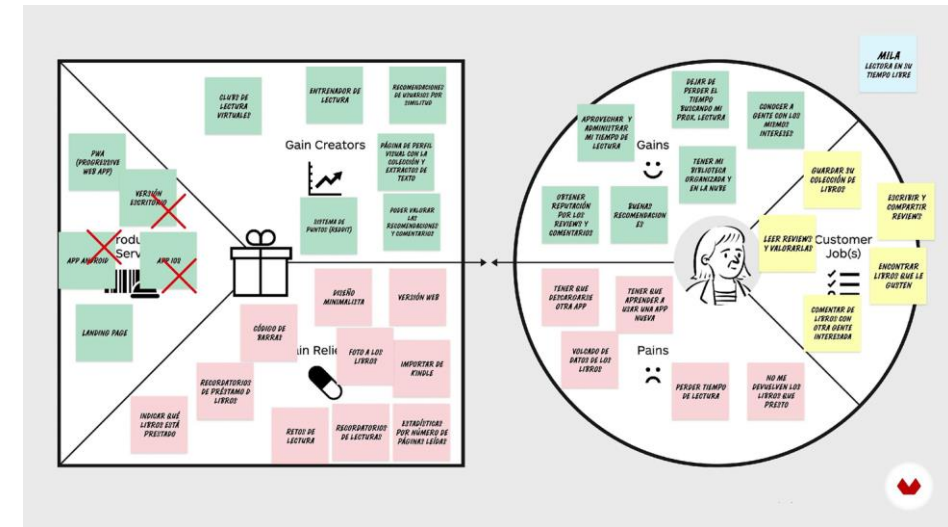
MILA
LECTURA EN SU TIEMPO LIBRE

CLUB DE LECTURA VIRTUALES

ENTRENADOR DE LECTURA

RECOMENDACIONES DE USUARIOS POR SIMILITUD

PWA (PROGRESSIVE WEB APP)

Gain Creators

PÁGINA DE PERFIL VISUAL CON LA COLECCIÓN Y EXTRACTOS DE TEXTO

VERSIÓN ESCRITORIO

SISTEMA DE PUNTOS (REDDIT)

PODER VALORAR LAS RECOMENDACIONES Y COMENTARIOS

APP ANDROID

APP IOS

Produ Serv

LANDING PAGE

DISEÑO MINIMALISTA

VERSIÓN WEB

CÓDIGO DE BARRAS

Gain Relie

FOTO A LOS LIBROS

IMPORTAR DE KINDLE

RECORDATORIOS DE PRÉSTAMO D LIBROS

INDICAR QUÉ LIBROS ESTÁ PRESTADO

RETOS DE LECTURA

RECORDATORIOS DE LECTURAS

ESTADÍSTICAS POR NÚMERO DE PÁGINAS LEÍDAS

DEJAR DE PERDER EL TIEMPO BUSCANDO MI PROX. LECTURA

APROVECHAR Y ADMINISTRAR MI TIEMPO DE LECTURA

Gains

CONOCER A GENTE CON LOS MISMOS INTERESES

TENER MI BIBLIOTECA ORGANIZADA Y EN LA NUBE

OBTENER REPUTACIÓN POR LOS REVIEWS Y COMENTARIOS

BUENAS RECOMENDACIONES

GUARDAR SU COLECCIÓN DE LIBROS

ESCRIBIR Y COMPARTIR REVIEWS

LEER REVIEWS Y VALORARLAS

Customer Job(s)

ENCONTRAR LIBROS QUE LE GUSTEN

TENER QUE DESCARGARSE OTRA APP

TENER QUE APRENDER A USAR UNA APP NUEVA

COMENTAR DE LIBROS CON OTRA GENTE INTERESADA

VOLCADO DE DATOS DE LOS LIBROS

Pains

PERDER TIEMPO DE LECTURA

NO ME DEVUELVEN LOS LIBROS QUE PRESTO